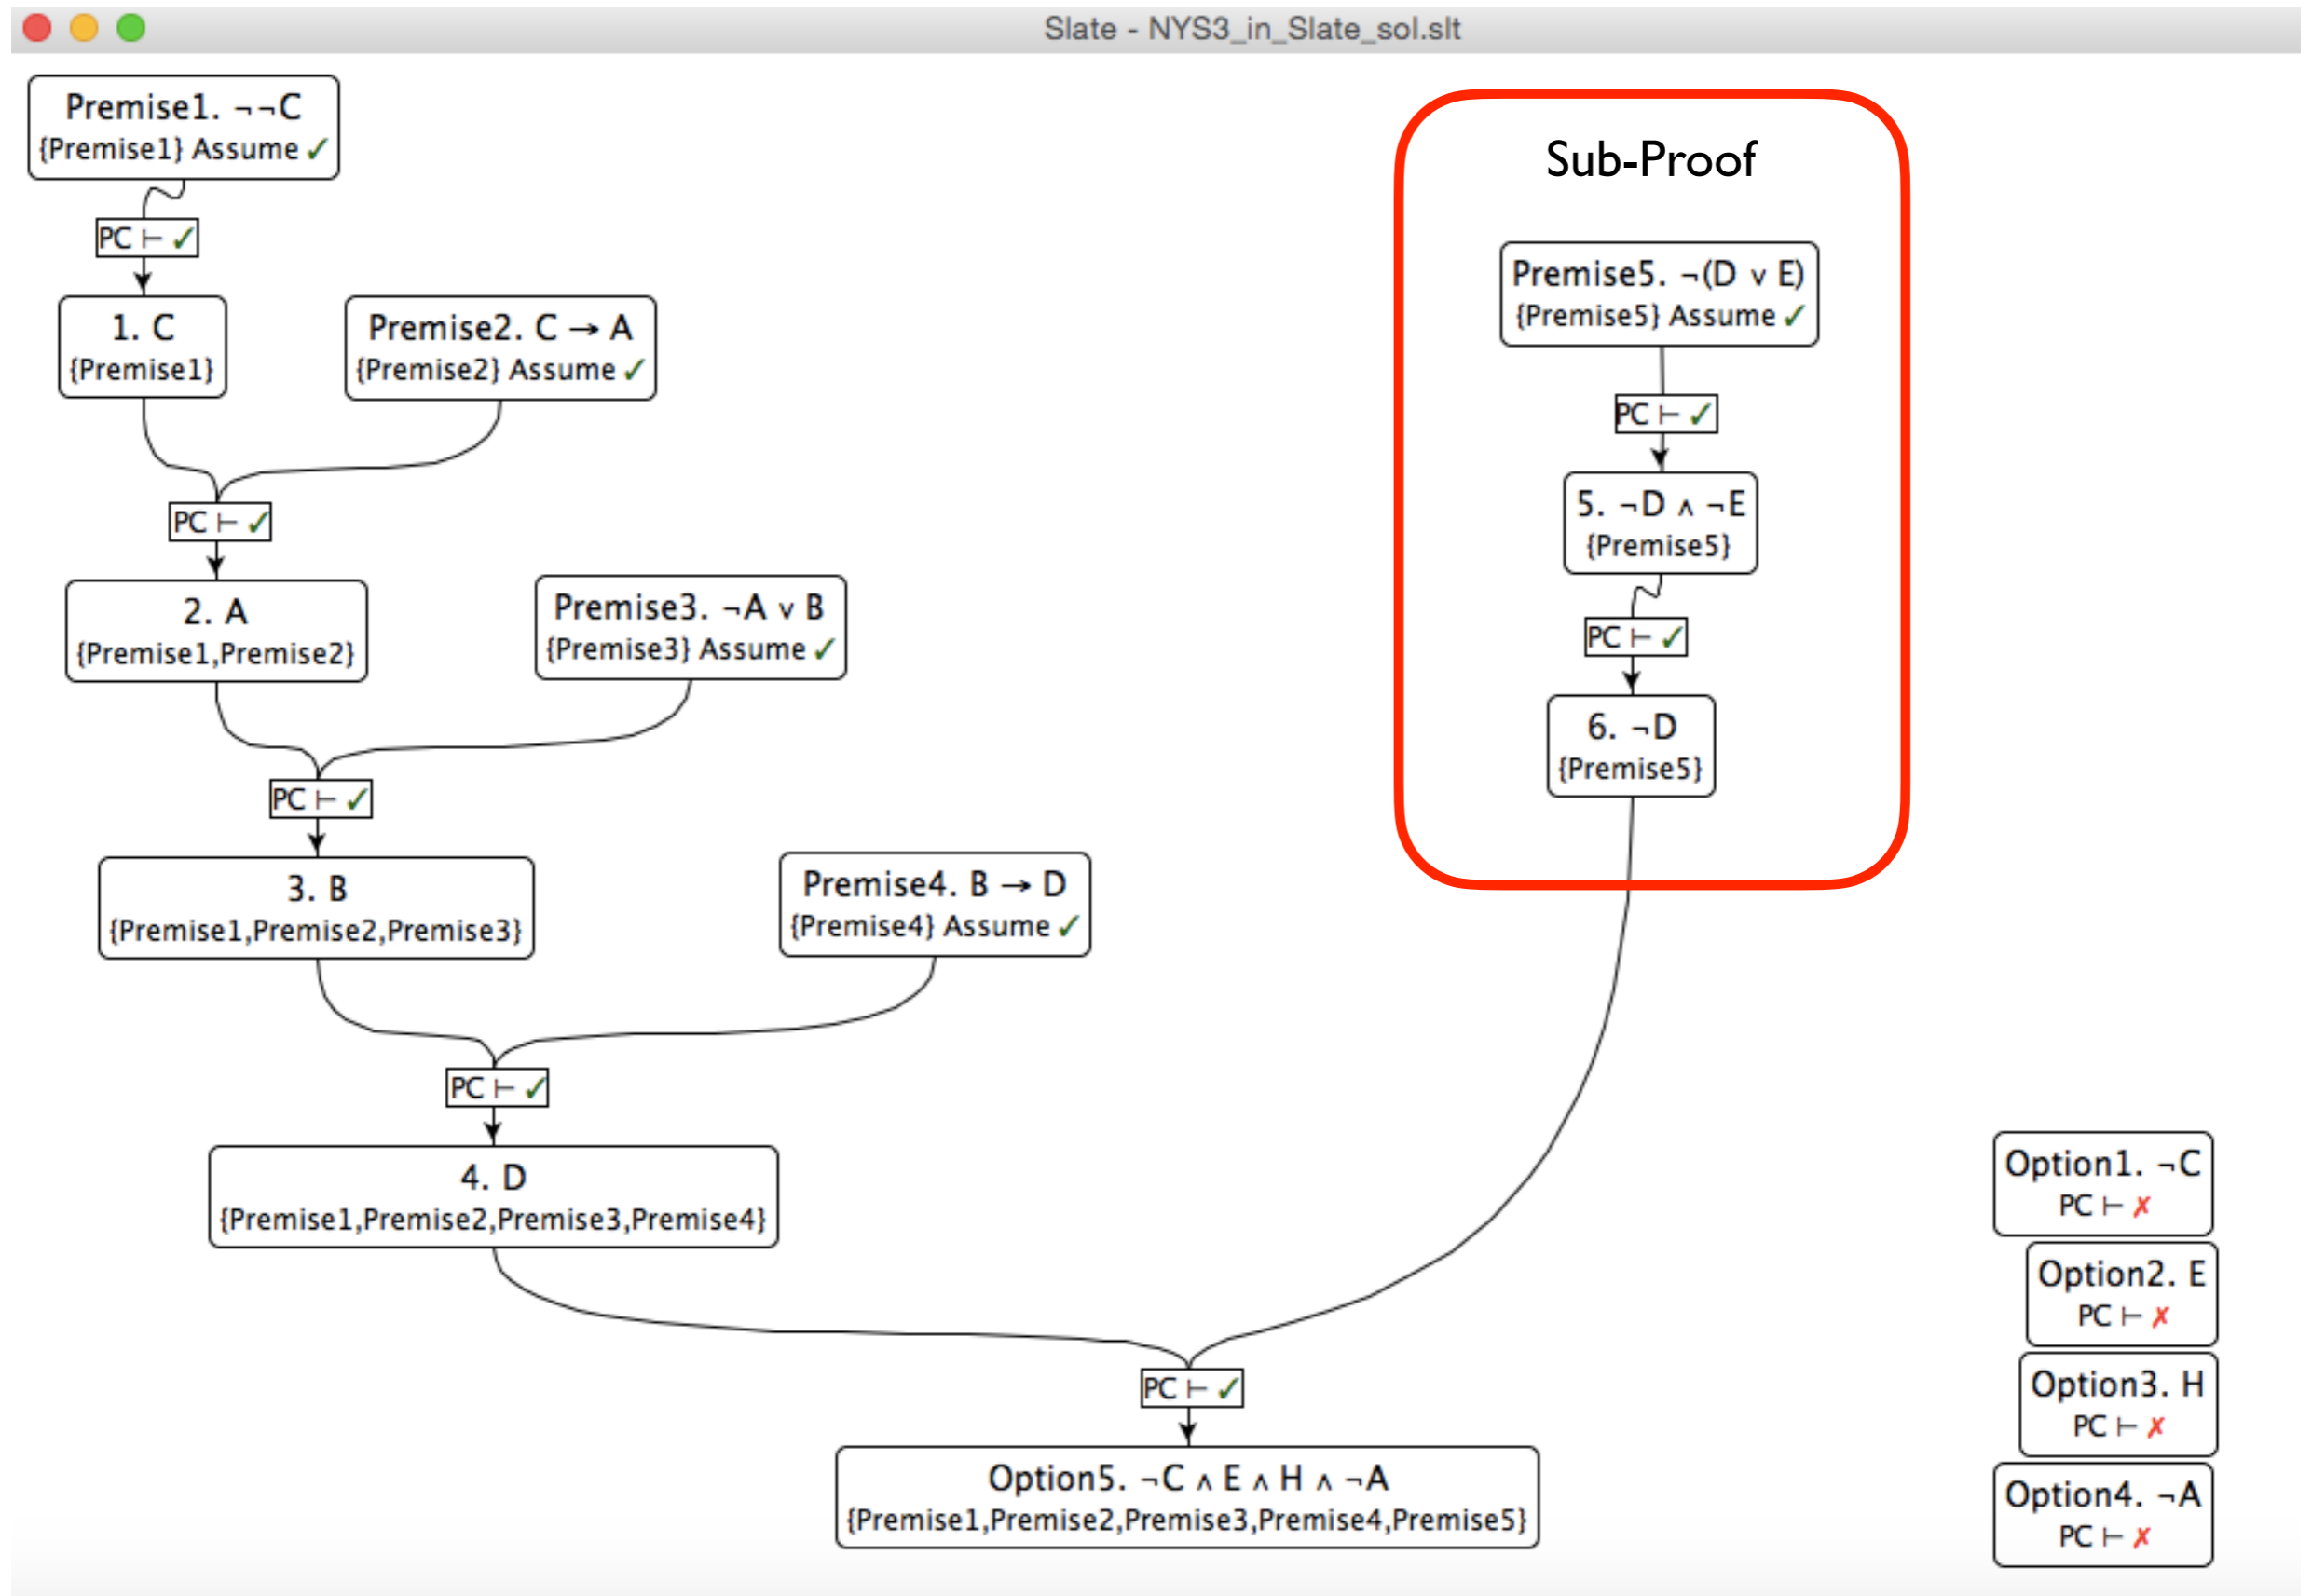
Slate - NYS3_in_Slate_sol.slt

Premise1. $\neg\neg C$
{Premise1} Assume ✓

PC ⊢ ✓

1. C
{Premise1}

Premise2. $C \rightarrow A$
{Premise2} Assume ✓

PC ⊢ ✓

2. A
{Premise1,Premise2}

Premise3. $\neg A \vee B$
{Premise3} Assume ✓

PC ⊢ ✓

3. B
{Premise1,Premise2,Premise3}

Premise4. $B \rightarrow D$
{Premise4} Assume ✓

PC ⊢ ✓

4. D
{Premise1,Premise2,Premise3,Premise4}

Sub-Proof

Premise5. $\neg(D \vee E)$
{Premise5} Assume ✓

PC ⊢ ✓

5. $\neg D \wedge \neg E$
{Premise5}

PC ⊢ ✓

6. $\neg D$
{Premise5}

PC ⊢ ✓

Option5. $\neg C \wedge E \wedge H \wedge \neg A$
{Premise1,Premise2,Premise3,Premise4,Premise5}

Option1. $\neg C$
PC ⊢ ✗

Option2. E
PC ⊢ ✗

Option3. H
PC ⊢ ✗

Option4. $\neg A$
PC ⊢ ✗